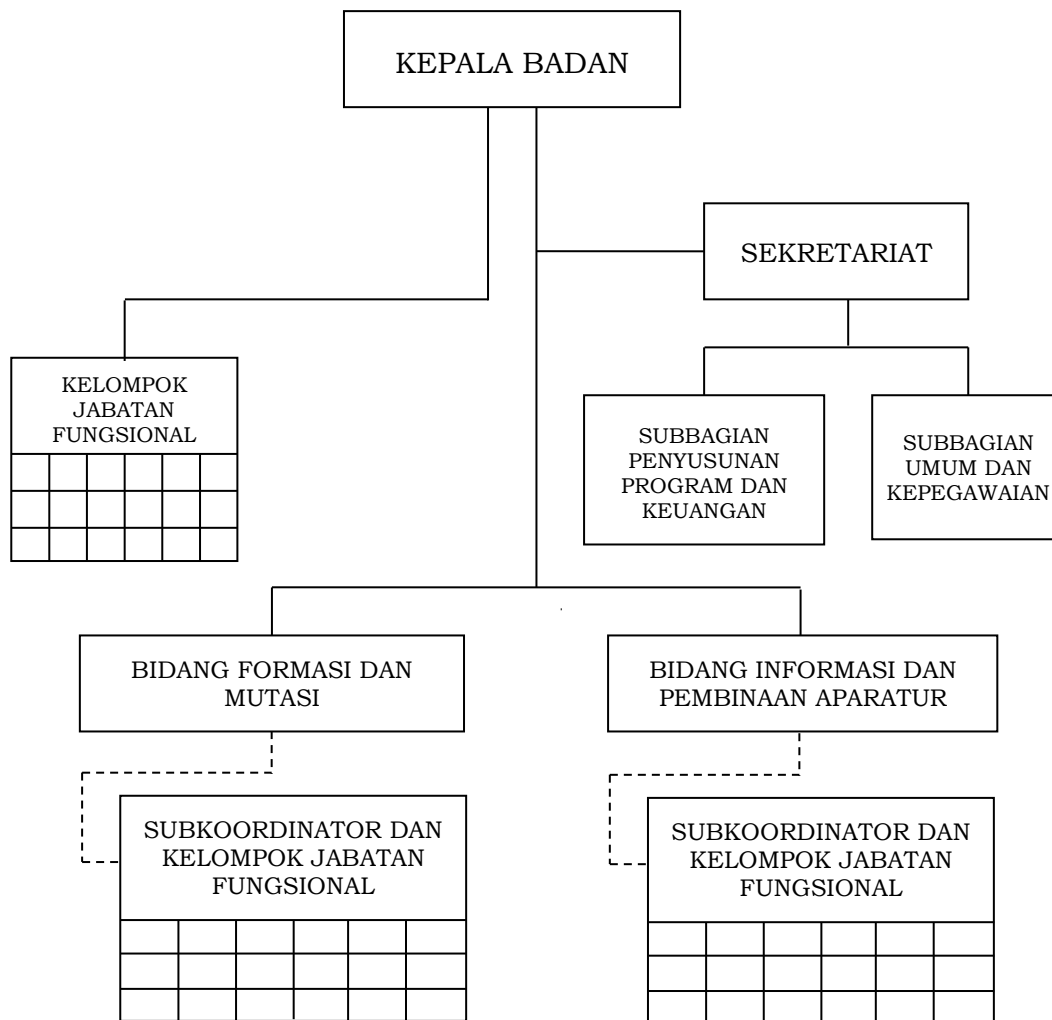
KEPALA BADAN

SEKRETARIAT

KELOMPOK JABATAN FUNGSIONAL

SUBBAGIAN PENYUSUNAN PROGRAM DAN KEUANGAN

SUBBAGIAN UMUM DAN KEPEGAWAIAN

BIDANG FORMASI DAN MUTASI

BIDANG INFORMASI DAN PEMBINAAN APARATUR

SUBKOORDINATOR DAN KELOMPOK JABATAN FUNGSIONAL

SUBKOORDINATOR DAN KELOMPOK JABATAN FUNGSIONAL